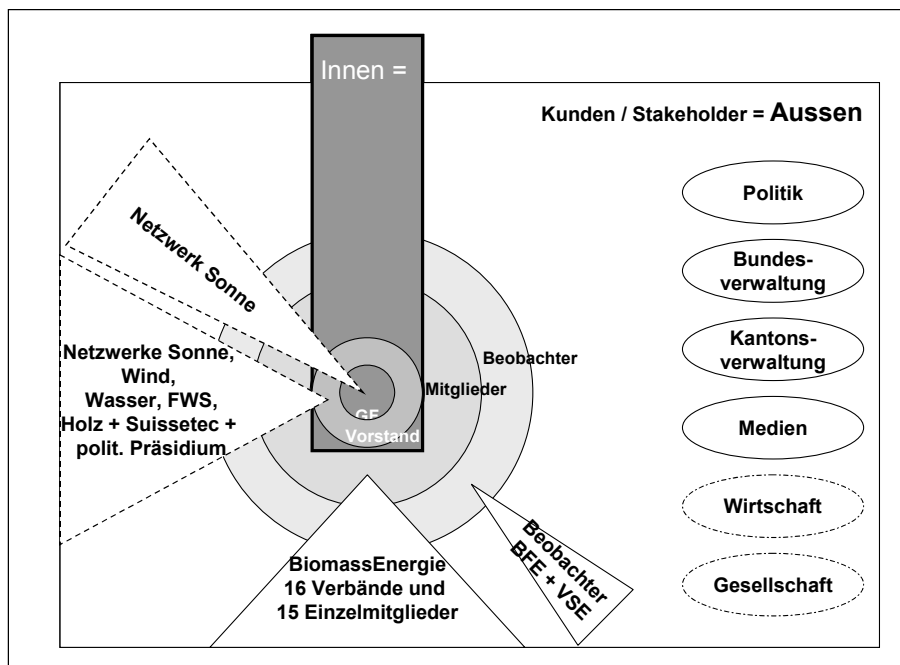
Innen =

Kunden / Stakeholder = Aussen

Netzwerk Sonne

Netzwerke Sonne, Wind, Wasser, FWS, Holz + Suissetec + polit. Präsidium

Beobachter

Mitglieder

GF

Vorstand

Politik

Bundesverwaltung

Kantonsverwaltung

Medien

Wirtschaft

Gesellschaft

BiomassEnergie 16 Verbände und 15 Einzelmitglieder

Beobachter BFE + VSE